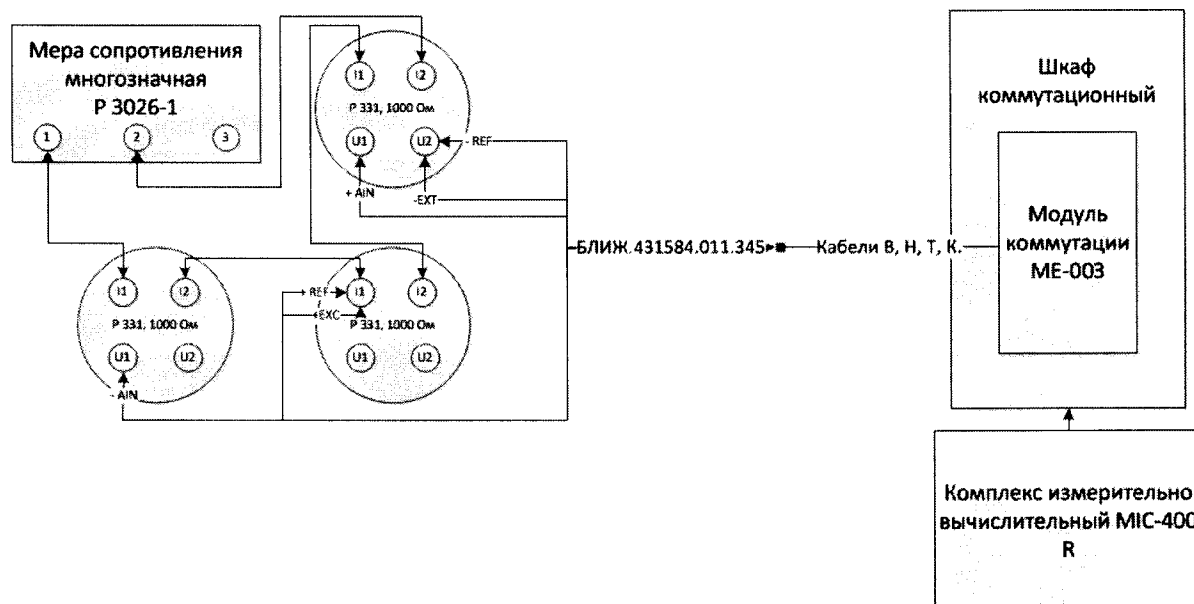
Мера сопротивления многозначная Р 3026-1

1 2 3

I1 I2
Р 331, 1000 Ом
U1 U2
- REF
+ AIN
-EXT

I1 I2
Р 331, 1000 Ом
U1 U2
- AIN

+ REF
+ EXC
I1 I2
Р 331, 1000 Ом
U1 U2

БЛИЖ.431584.011.345
Кабели В, Н, Т, К.

Шкаф коммутационный

Модуль коммутации МЕ-003

Комплекс измерительно вычислительный MIC-400 R